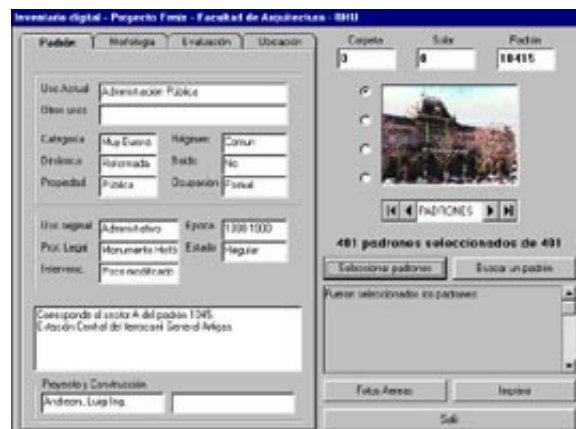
Inventario digital - Proyecto Fenix - Facultad de Arquitectura - BHU

Padrón | Morfología | Evaluación | Ubicación

Uso Actual: Administración Pública
Otros usos:

Categoría: Muy Bueno
Régimen: Comun
Destinos: Reformada
Baldío: No
Propiedad: Pública
Ocupación: Formal

Uso original: Administrativo
Época: 1880-1900
Prot. Legal: Monumento Histó
Estado: Regular
Intervenc: Poco modificado

Corresponde al sector A del padrón 1345.
Estación Central del ferrocarril General Artigas.

Proyecto y Construcción
Andreoni, Luigi Ing.

Carpeta: 3
Sola: 8
Padrón: 10415

PADRONES

401 padrones seleccionados de 401

Seleccionar padrones
Buscar un padrón

Fueron seleccionados los padrones

Fotos Aereas
Imprimir
Salir